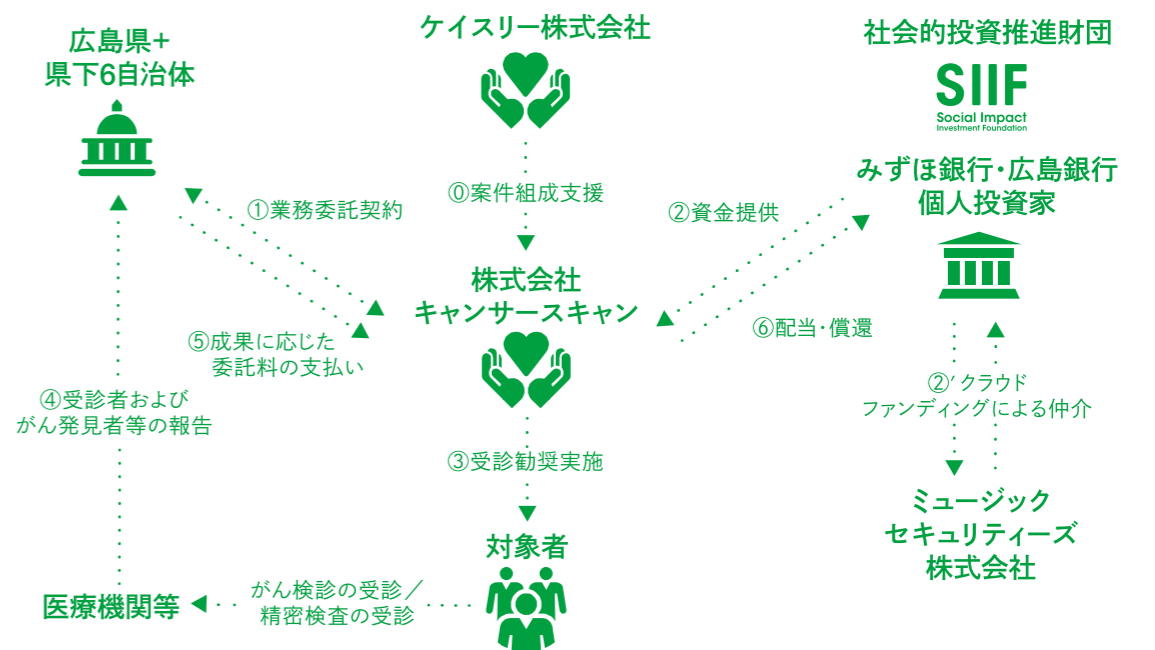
広島県+
県下6自治体

ケイスリー株式会社

社会的投資推進財団

SIIF
Social Impact
Investment Foundation

①業務委託契約

⓪案件組成支援

②資金提供

みずほ銀行・広島銀行
個人投資家

株式会社
キャンサースキャン

⑤成果に応じた
委託料の支払い

⑥配当・償還

④受診者および
がん発見者等の報告

②′クラウド
ファンディングによる仲介

③受診勧奨実施

ミュージック
セキュリティーズ
株式会社

対象者

医療機関等

がん検診の受診／
精密検査の受診